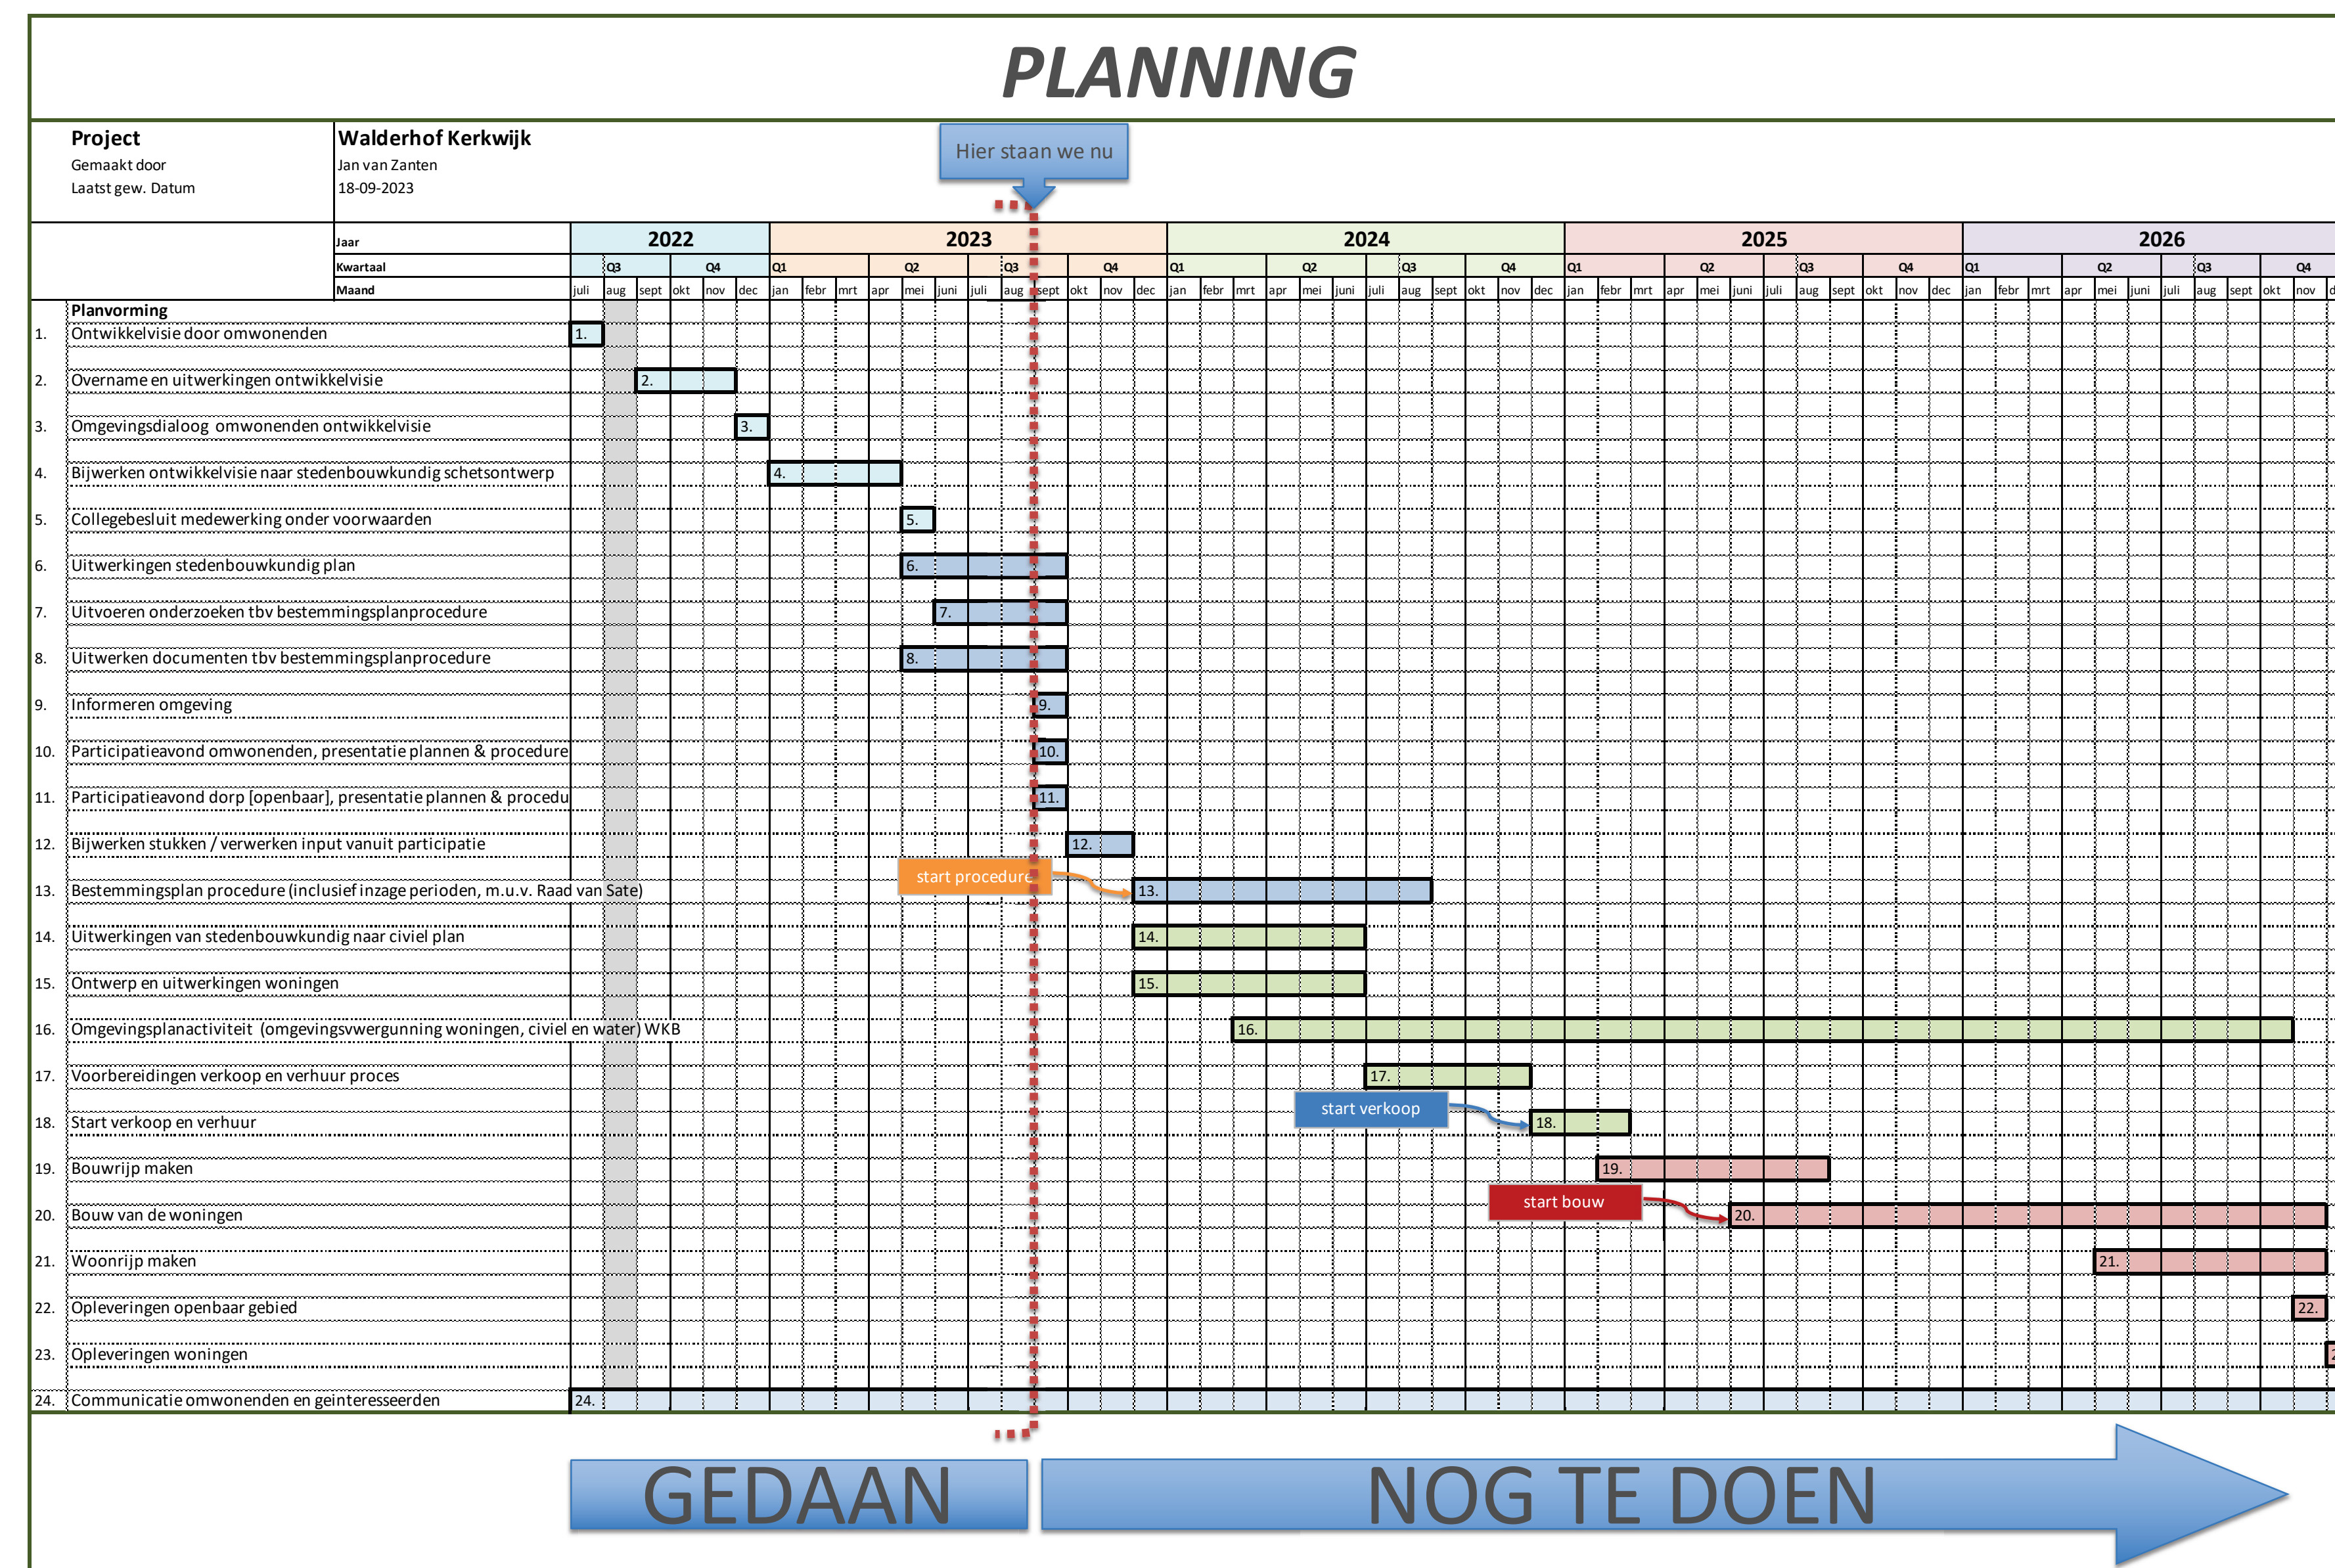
PLANNING

| Project | Walderhof Kerkwijk |
|---|---|
| Gemaakt door | Jan van Zanten |
| Laatst gew. Datum | 18-09-2023 |

Hier staan we nu

Jaar: 2022, 2023, 2024, 2025, 2026
Kwartaal: Q3 Q4 | Q1 Q2 Q3 Q4 | Q1 Q2 Q3 Q4 | Q1 Q2 Q3 Q4 | Q1 Q2 Q3 Q4
Maand: juli aug sept okt nov dec | jan febr mrt apr mei juni juli aug sept okt nov dec | jan febr mrt apr mei juni juli aug sept okt nov dec | jan febr mrt apr mei juni juli aug sept okt nov dec | jan febr mrt apr mei juni juli aug sept okt nov d

Planvorming
1. Ontwikkelvisie door omwonenden — 1.
2. Overname en uitwerkingen ontwikkelvisie — 2.
3. Omgevingsdialoog omwonenden ontwikkelvisie — 3.
4. Bijwerken ontwikkelvisie naar stedenbouwkundig schetsontwerp — 4.
5. Collegebesluit medewerking onder voorwaarden — 5.
6. Uitwerkingen stedenbouwkundig plan — 6.
7. Uitvoeren onderzoeken tbv bestemmingsplanprocedure — 7.
8. Uitwerken documenten tbv bestemmingsplanprocedure — 8.
9. Informeren omgeving — 9.
10. Participatieavond omwonenden, presentatie plannen & procedure — 10.
11. Participatieavond dorp [openbaar], presentatie plannen & procedu — 11.
12. Bijwerken stukken / verwerken input vanuit participatie — 12.
start procedure
13. Bestemmingsplan procedure (inclusief inzage perioden, m.u.v. Raad van Sate) — 13.
14. Uitwerkingen van stedenbouwkundig naar civiel plan — 14.
15. Ontwerp en uitwerkingen woningen — 15.
16. Omgevingsplanactiviteit (omgevingsvwergunning woningen, civiel en water) WKB — 16.
17. Voorbereidingen verkoop en verhuur proces — 17.
start verkoop
18. Start verkoop en verhuur — 18.
19. Bouwrijp maken — 19.
start bouw
20. Bouw van de woningen — 20.
21. Woonrijp maken — 21.
22. Opleveringen openbaar gebied — 22.
23. Opleveringen woningen — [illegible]
24. Communicatie omwonenden en geinteresseerden — 24.

GEDAAN
NOG TE DOEN